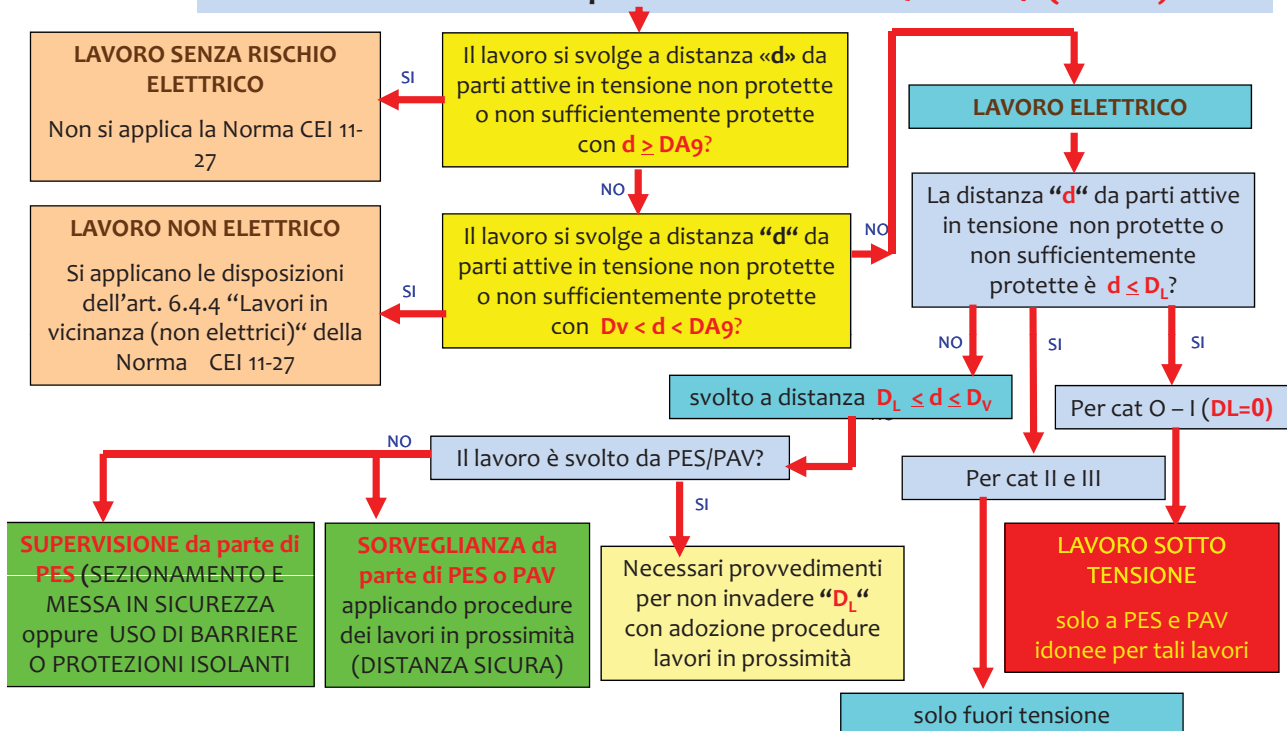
LAVORO SENZA RISCHIO ELETTRICO

Non si applica la Norma CEI 11-27

SI

Il lavoro si svolge a distanza «d» da parti attive in tensione non protette o non sufficientemente protette con d $\geq$ DA9?

NO

LAVORO NON ELETTRICO

Si applicano le disposizioni dell'art. 6.4.4 "Lavori in vicinanza (non elettrici)" della Norma CEI 11-27

SI

Il lavoro si svolge a distanza "d" da parti attive in tensione non protette o non sufficientemente protette con Dv < d < DA9?

NO

LAVORO ELETTRICO

La distanza "d" da parti attive in tensione non protette o non sufficientemente protette è d $\leq$ $D_L$?

NO

SI

SI

svolto a distanza $D_L$ $\leq$ d $\leq$ $D_V$

Per cat O – I (DL=0)

NO

Il lavoro è svolto da PES/PAV?

Per cat II e III

SI

SUPERVISIONE da parte di PES (SEZIONAMENTO E MESSA IN SICUREZZA oppure USO DI BARRIERE O PROTEZIONI ISOLANTI

SORVEGLIANZA da parte di PES o PAV applicando procedure dei lavori in prossimità (DISTANZA SICURA)

Necessari provvedimenti per non invadere "$D_L$" con adozione procedure lavori in prossimità

LAVORO SOTTO TENSIONE

solo a PES e PAV idonee per tali lavori

solo fuori tensione